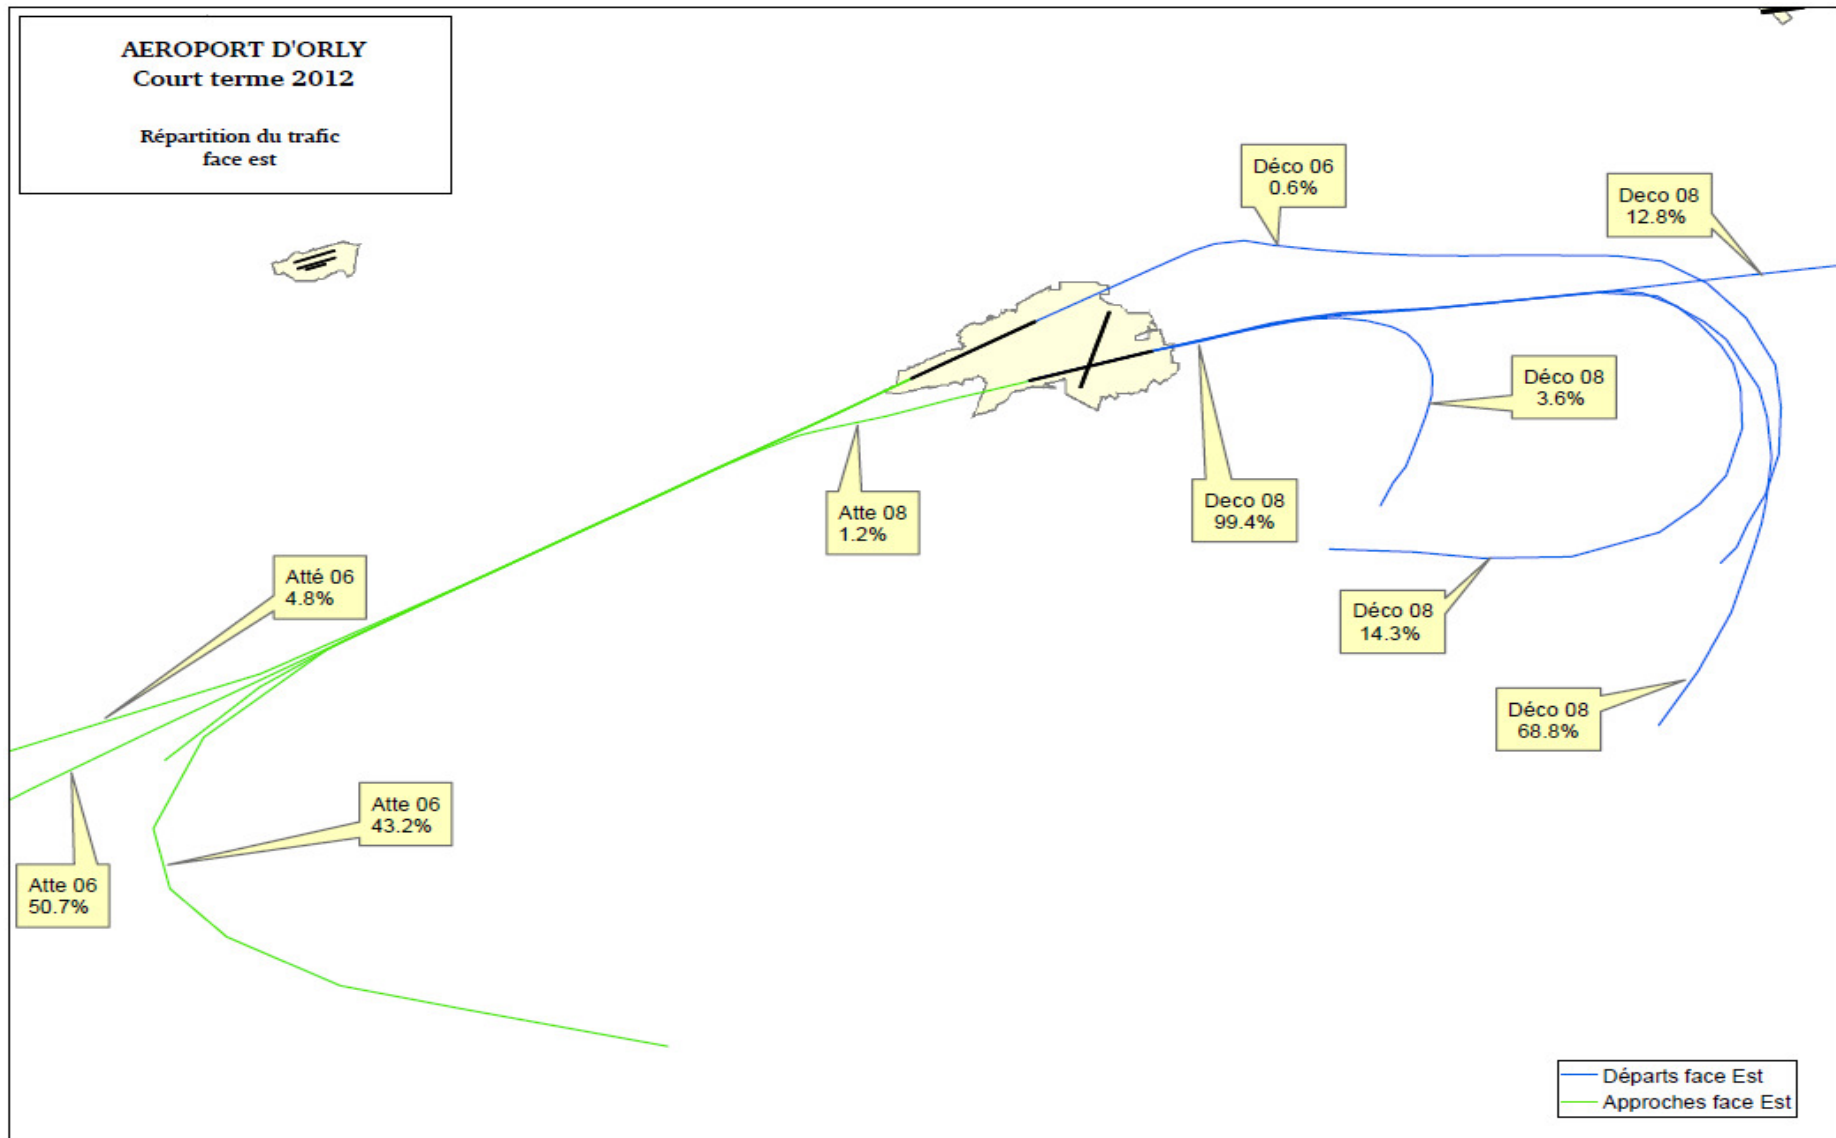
AEROPORT D'ORLY
Court terme 2012

Répartition du trafic
face est

Déco 06
0.6%

Deco 08
12.8%

Déco 08
3.6%

Atte 08
1.2%

Deco 08
99.4%

Atté 06
4.8%

Déco 08
14.3%

Déco 08
68.8%

Atte 06
43.2%

Atte 06
50.7%

Départs face Est
Approches face Est